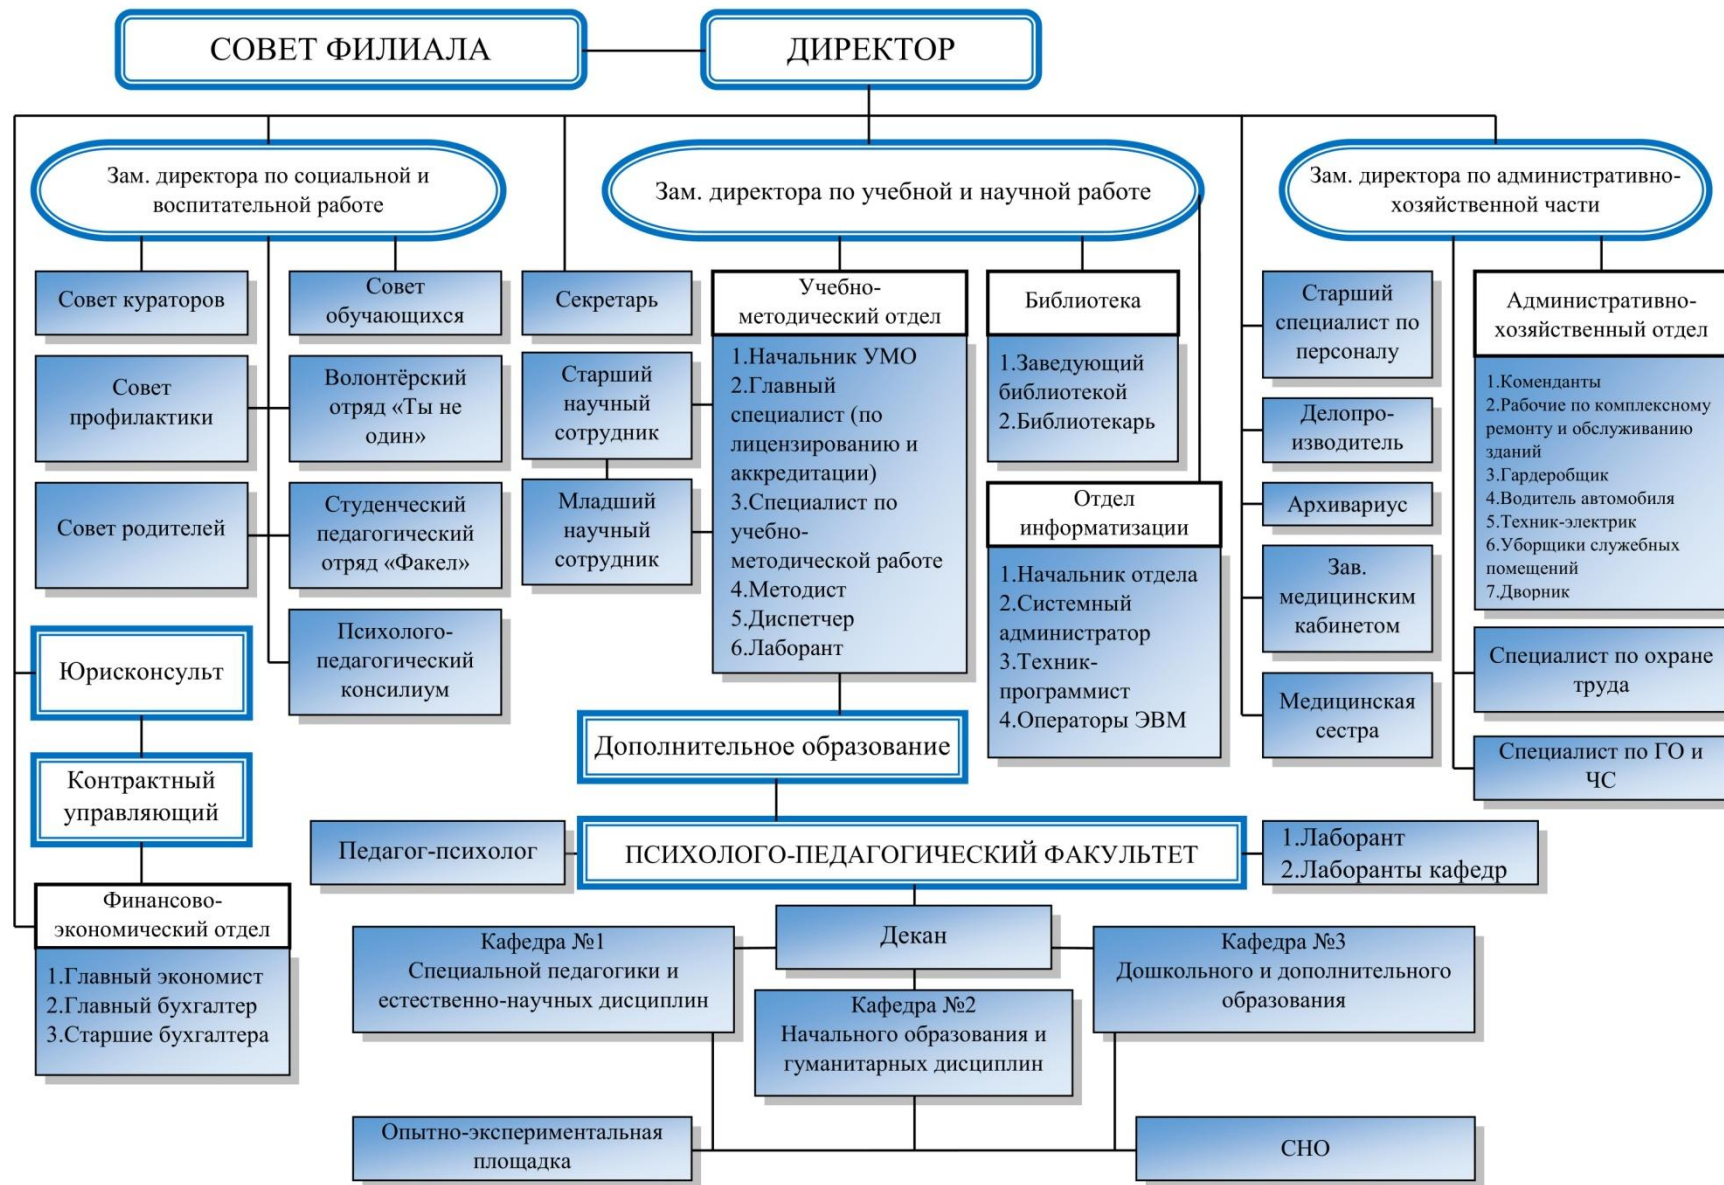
СОВЕТ ФИЛИАЛА

ДИРЕКТОР

Зам. директора по социальной и воспитательной работе

Зам. директора по учебной и научной работе

Зам. директора по административно-хозяйственной части

Совет кураторов

Совет обучающихся

Секретарь

Учебно-методический отдел

Библиотека

Старший специалист по персоналу

Административно-хозяйственный отдел

Совет профилактики

Волонтёрский отряд «Ты не один»

Старший научный сотрудник

1.Начальник УМО
2.Главный специалист (по лицензированию и аккредитации)
3.Специалист по учебно-методической работе
4.Методист
5.Диспетчер
6.Лаборант

1.Заведующий библиотекой
2.Библиотекарь

Делопроизводитель

1.Коменданты
2.Рабочие по комплексному ремонту и обслуживанию зданий
3.Гардеробщик
4.Водитель автомобиля
5.Техник-электрик
6.Уборщики служебных помещений
7.Дворник

Совет родителей

Студенческий педагогический отряд «Факел»

Младший научный сотрудник

Отдел информатизации

Архивариус

1.Начальник отдела
2.Системный администратор
3.Техник-программист
4.Операторы ЭВМ

Зав. медицинским кабинетом

Юрисконсульт

Психолого-педагогический консилиум

Специалист по охране труда

Медицинская сестра

Дополнительное образование

Контрактный управляющий

Специалист по ГО и ЧС

Педагог-психолог

ПСИХОЛОГО-ПЕДАГОГИЧЕСКИЙ ФАКУЛЬТЕТ

1.Лаборант
2.Лаборанты кафедр

Финансово-экономический отдел

1.Главный экономист
2.Главный бухгалтер
3.Старшие бухгалтера

Кафедра №1
Специальной педагогики и естественно-научных дисциплин

Декан

Кафедра №3
Дошкольного и дополнительного образования

Кафедра №2
Начального образования и гуманитарных дисциплин

Опытно-экспериментальная площадка

СНО